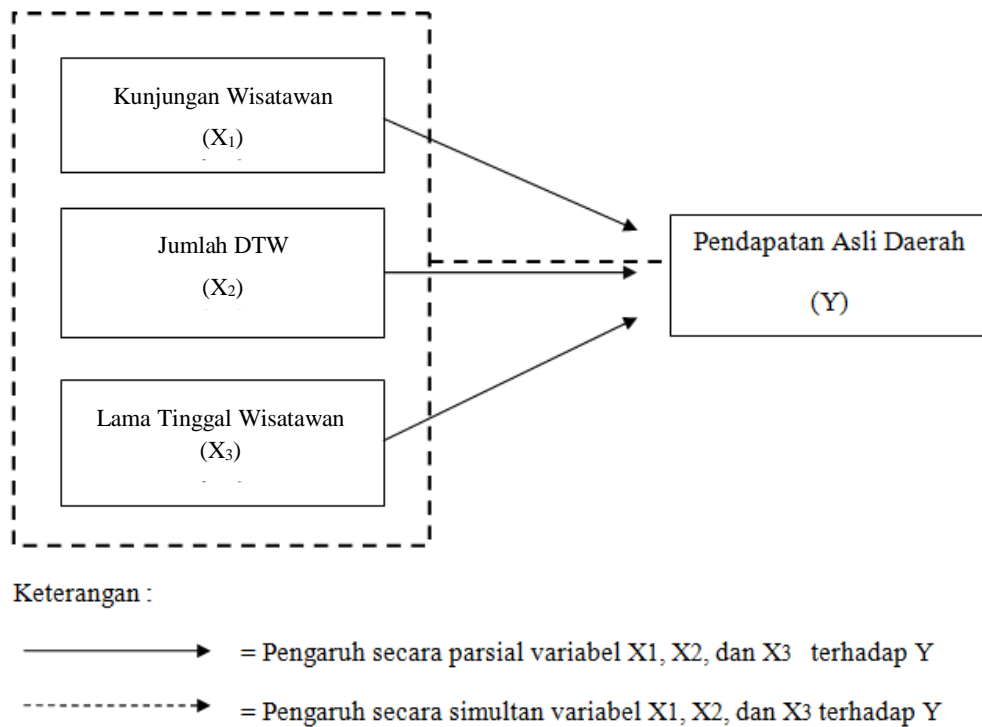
Kunjungan Wisatawan
$(X_1)$

Jumlah DTW
$(X_2)$

Lama Tinggal Wisatawan
$(X_3)$

Pendapatan Asli Daerah
(Y)

Keterangan :

= Pengaruh secara parsial variabel X1, X2, dan X3 terhadap Y

= Pengaruh secara simultan variabel X1, X2, dan X3 terhadap Y